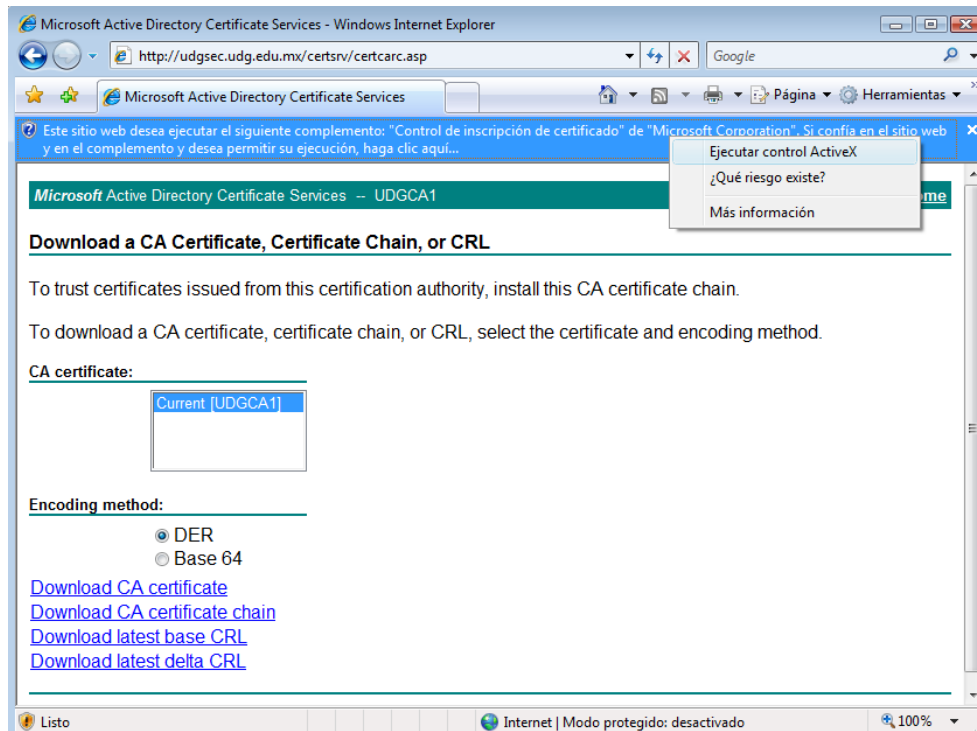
Microsoft Active Directory Certificate Services - Windows Internet Explorer

http://udgsec.udg.edu.mx/certsrv/certcarc.asp

Google

Microsoft Active Directory Certificate Services

Página ▾ Herramientas ▾

Este sitio web desea ejecutar el siguiente complemento: "Control de inscripción de certificado" de "Microsoft Corporation". Si confía en el sitio web y en el complemento y desea permitir su ejecución, haga clic aquí...

Ejecutar control ActiveX
¿Qué riesgo existe?
Más información

Microsoft Active Directory Certificate Services -- UDGCA1

ome

Download a CA Certificate, Certificate Chain, or CRL

To trust certificates issued from this certification authority, install this CA certificate chain.

To download a CA certificate, certificate chain, or CRL, select the certificate and encoding method.

CA certificate:

Current [UDGCA1]

Encoding method:

DER
Base 64

Download CA certificate
Download CA certificate chain
Download latest base CRL
Download latest delta CRL

Listo

Internet | Modo protegido: desactivado

100%